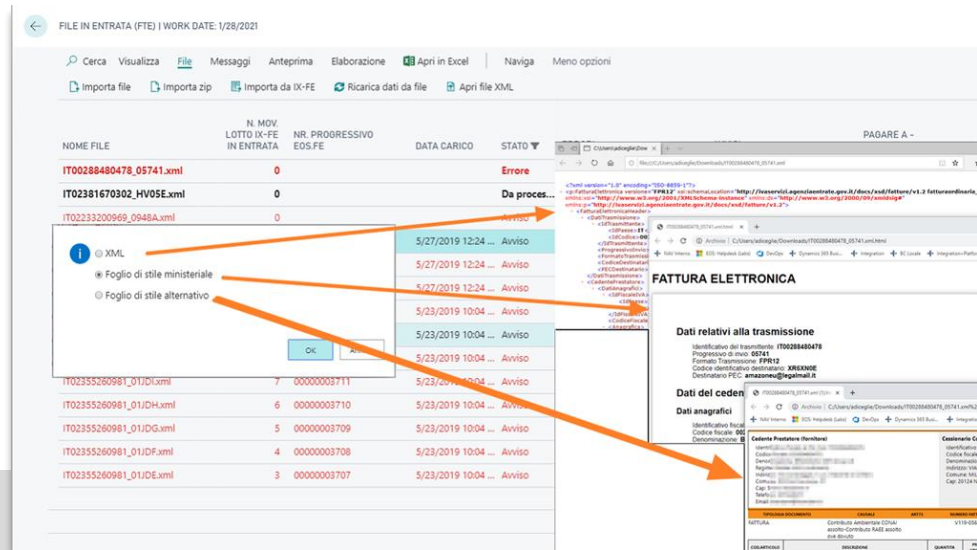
FILE IN ENTRATA (FTE) | WORK DATE: 1/28/2021

Cerca Visualizza File Messaggi Anteprima Elaborazione Apri in Excel Naviga Meno opzioni

Importa file Importa zip Importa da IX-FE Ricarica dati da file Apri file XML

| NOME FILE | N. MOV. LOTTO IX-FE IN ENTRATA | NR. PROGRESSIVO EOS.FE | DATA CARICO | STATO |
|---|---|---|---|---|
| IT00288480478_05741.xml | 0 | | | Errore |
| IT02381670302_HV05E.xml | 0 | | | Da proces... |
| IT02233200969_0948A.xml | 0 | | | Avviso |
| | | | 5/27/2019 12:24 ... | Avviso |
| | | | 5/27/2019 12:24 ... | Avviso |
| | | | 5/27/2019 12:24 ... | Avviso |
| | | | 5/23/2019 10:04 ... | Avviso |
| | | | 5/23/2019 10:04 ... | Avviso |
| | | | 5/23/2019 10:04 ... | Avviso |
| IT02355260981_01JDI.xml | 7 | 00000003711 | 5/23/2019 10:04 ... | Avviso |
| IT02355260981_01JDH.xml | 6 | 00000003710 | 5/23/2019 10:04 ... | Avviso |
| IT02355260981_01JDG.xml | 5 | 00000003709 | 5/23/2019 10:04 ... | Avviso |
| IT02355260981_01JDF.xml | 4 | 00000003708 | 5/23/2019 10:04 ... | Avviso |
| IT02355260981_01JDE.xml | 3 | 00000003707 | 5/23/2019 10:04 ... | Avviso |

XML
Foglio di stile ministeriale
Foglio di stile alternativo
OK

PAGARE A -

C:/Users/adiceglie/Downloads/IT00288480478_05741.xml

<?xml version="1.0" encoding="ISO-8859-1"?>
<p:FatturaElettronica versione="FPR12" xsi:schemaLocation="http://ivaservizi.agenziaentrate.gov.it/docs/xsd/fatture/v1.2 fatturaordinaria_v1.2.xsd" xmlns:xsi="http://www.w3.org/2001/XMLSchema-instance" xmlns:ds="http://www.w3.org/2000/09/xmldsig#" xmlns:p="http://ivaservizi.agenziaentrate.gov.it/docs/xsd/fatture/v1.2">

IT00288480478_05741.xml.html
Archivio C:/Users/adiceglie/Downloads/IT00288480478_05741.xml.html
NAV Interno EOS Helpdesk (Lato) DevOps Dynamics 365 Busi... Integration BC Locale Integration+Perfo

FATTURA ELETTRONICA

Dati relativi alla trasmissione
Identificativo del trasmittente: IT00288480478
Progressivo di invio: 05741
Formato Trasmissione: FPR12
Codice identificativo destinatario: XRSXN0E
Destinatario PEC: amazoneu@legalmail.it

Dati del cedente

Dati anagrafici

IT00288480478_05741.xml
Archivio C:/Users/adiceglie/Downloads/IT00288480478_05741.xml%2
NAV Interno EOS Helpdesk (Lato) DevOps Dynamics 365 Busi... Integration

Cedente Prestatore (fornitore)
Cessionario C

TIPOLOGIA DOCUMENTO CAUSALE ART73 NUMERO FAT
FATTURA Contributo Ambientale CONAI assolto-Contributo RAEE assolto ove dovuto V119-056